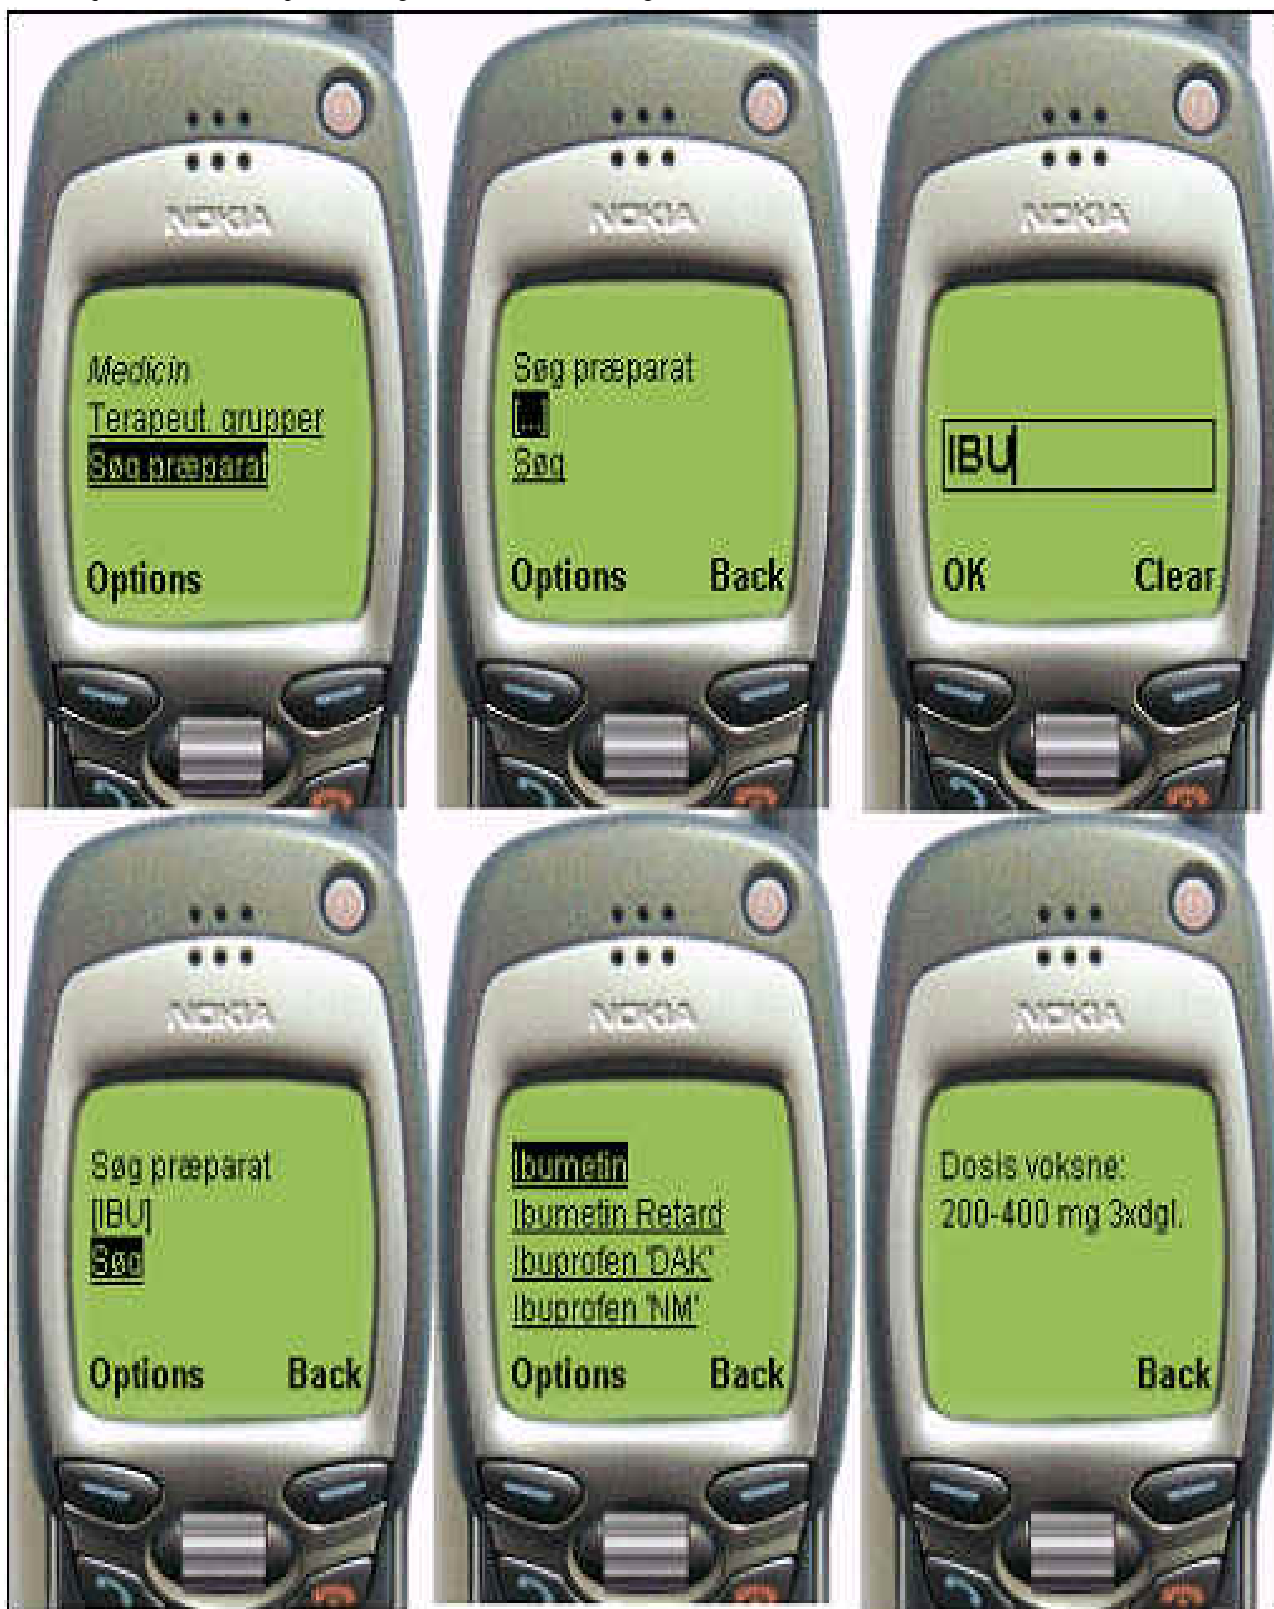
NOKIA

Medicin
Terapeut. grupper
Søg præparat

Options

NOKIA

Søg præparat
[...]
Søg

Options Back

NOKIA

IBU

OK Clear

NOKIA

Søg præparat
[IBU]
Søg

Options Back

NOKIA

Ibumetin
Ibumetin Retard
Ibuprofen 'DAK'
Ibuprofen 'NM'

Options Back

NOKIA

Dosis voksne:
200-400 mg 3xdgl.

Back